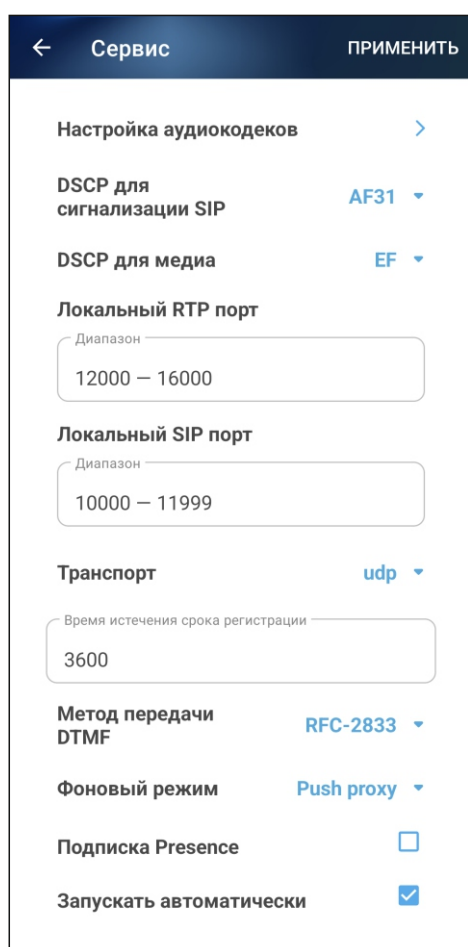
Сервис

ПРИМЕНИТЬ

Настройка аудиокодеков

DSCP для сигнализации SIP

AF31

DSCP для медиа

EF

Локальный RTP порт

Диапазон

12000 — 16000

Локальный SIP порт

Диапазон

10000 — 11999

Транспорт

udp

Время истечения срока регистрации

3600

Метод передачи DTMF

RFC-2833

Фоновый режим

Push proxy

Подписка Presence

Запускать автоматически